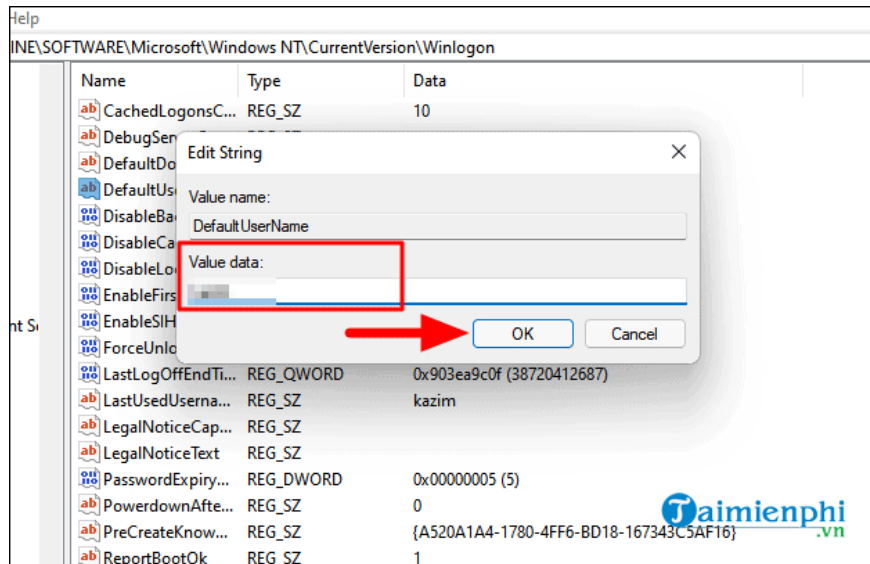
Help

INE\SOFTWARE\Microsoft\Windows NT\CurrentVersion\Winlogon

nt Se

| Name | Type | Data |
|---|---|---|
| CachedLogonsC... | REG_SZ | 10 |
| DebugSer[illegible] | | |
| DefaultDo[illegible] | | |
| DefaultUs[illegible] | | |
| DisableBa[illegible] | | |
| DisableCa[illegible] | | |
| DisableLo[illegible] | | |
| EnableFirs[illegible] | | |
| EnableSIH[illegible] | | |
| ForceUnlo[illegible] | | |
| LastLogOffEndTi... | REG_QWORD | 0x903ea9c0f (38720412687) |
| LastUsedUserna... | REG_SZ | kazim |
| LegalNoticeCap... | REG_SZ | |
| LegalNoticeText | REG_SZ | |
| PasswordExpiry... | REG_DWORD | 0x00000005 (5) |
| PowerdownAfte... | REG_SZ | 0 |
| PreCreateKnow... | REG_SZ | {A520A1A4-1780-4FF6-BD18-167343C5AF16} |
| ReportBootOk | REG_SZ | 1 |

Edit String

Value name:

DefaultUserName

Value data:

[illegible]

OK

Cancel

Taimienphi .vn